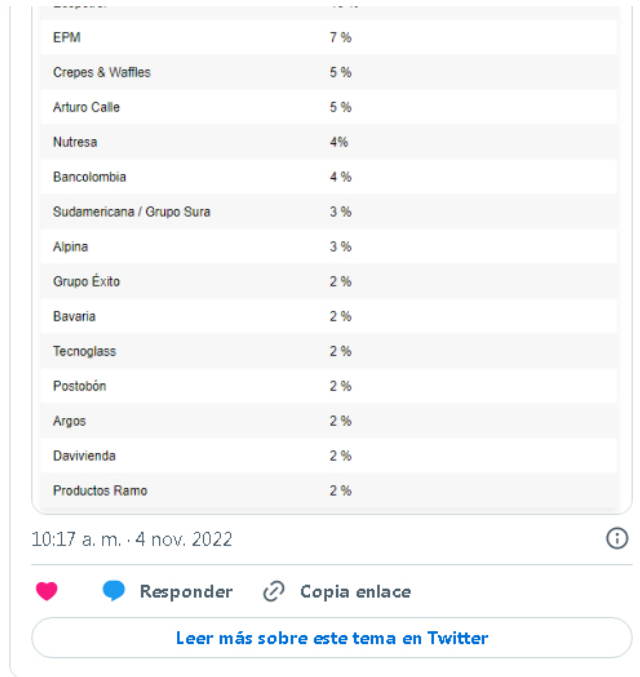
| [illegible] | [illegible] |
|---|---|
| EPM | 7 % |
| Crepes & Waffles | 5 % |
| Arturo Calle | 5 % |
| Nutresa | 4% |
| Bancolombia | 4 % |
| Sudamericana / Grupo Sura | 3 % |
| Alpina | 3 % |
| Grupo Éxito | 2 % |
| Bavaria | 2 % |
| Tecnoglass | 2 % |
| Postobón | 2 % |
| Argos | 2 % |
| Davivienda | 2 % |
| Productos Ramo | 2 % |

10:17 a. m. · 4 nov. 2022

Responder
Copia enlace

Leer más sobre este tema en Twitter